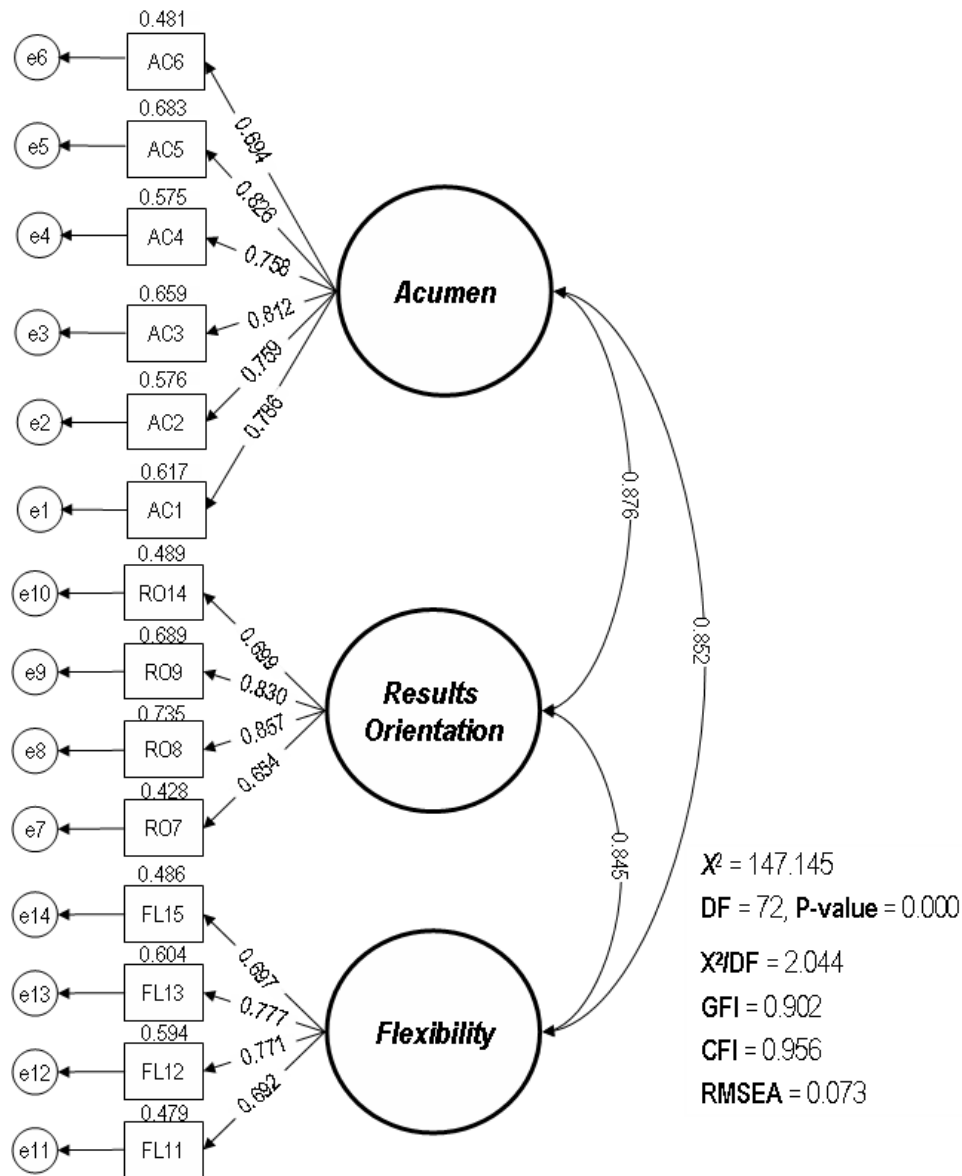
0.481
e6
AC6
0.683
e5
AC5
0.575
e4
AC4
0.659
e3
AC3
0.576
e2
AC2
0.617
e1
AC1
0.694
0.826
0.758
0.812
0.759
0.786
Acumen
0.489
e10
RO14
0.689
e9
RO9
0.735
e8
RO8
0.428
e7
RO7
0.699
0.830
0.857
0.654
Results Orientation
0.486
e14
FL15
0.604
e13
FL13
0.594
e12
FL12
0.479
e11
FL11
0.697
0.777
0.771
0.692
Flexibility
0.876
0.852
0.845

$X^2$ = 147.145
DF = 72, P-value = 0.000
$X^2$/DF = 2.044
GFI = 0.902
CFI = 0.956
RMSEA = 0.073